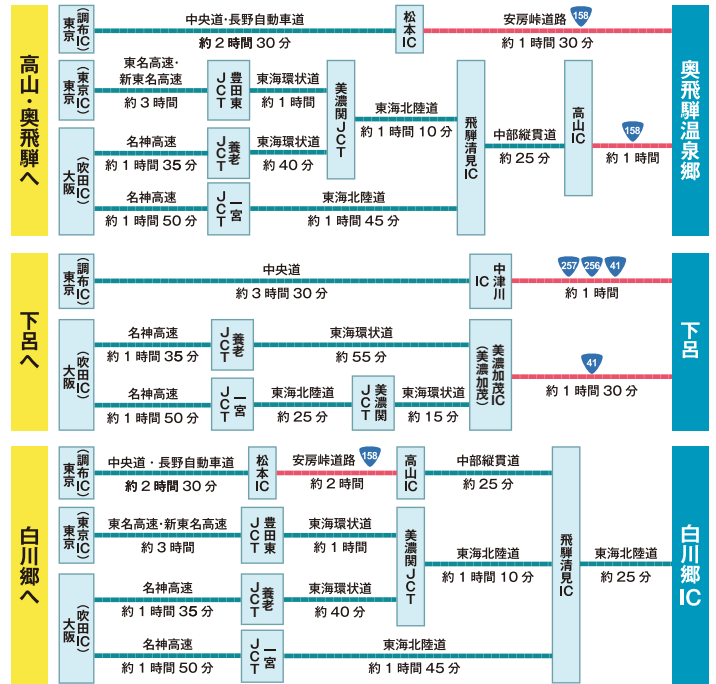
高山・奥飛騨へ

東京（調布IC）
中央道・長野自動車道
約2時間30分
松本IC
安房峠道路 158
約1時間30分

東京（東京IC）
東名高速・新東名高速
約3時間
豊田東JCT
東海環状道
約1時間
美濃関JCT
東海北陸道
約1時間10分
飛騨清見IC
中部縦貫道
約25分
高山IC
158
約1時間

大阪（吹田IC）
名神高速
約1時間35分
養老JCT
東海環状道
約40分

名神高速
約1時間50分
一宮JCT
東海北陸道
約1時間45分

奥飛騨温泉郷

下呂へ

東京（調布IC）
中央道
約3時間30分
中津川IC
257 256 41
約1時間

大阪（吹田IC）
名神高速
約1時間35分
養老JCT
東海環状道
約55分
美濃加茂IC（美濃加茂）
41
約1時間30分

名神高速
約1時間50分
一宮JCT
東海北陸道
約25分
美濃JCT
東海環状道
約15分

下呂

白川郷へ

東京（調布IC）
中央道・長野自動車道
約2時間30分
松本IC
安房峠道路 158
約2時間
高山IC
中部縦貫道
約25分

東京（東京IC）
東名高速・新東名高速
約3時間
豊田東JCT
東海環状道
約1時間
美濃関JCT
東海北陸道
約1時間10分
飛騨清見IC
東海北陸道
約25分

大阪（吹田IC）
名神高速
約1時間35分
養老JCT
東海環状道
約40分

名神高速
約1時間50分
一宮JCT
東海北陸道
約1時間45分

白川郷IC